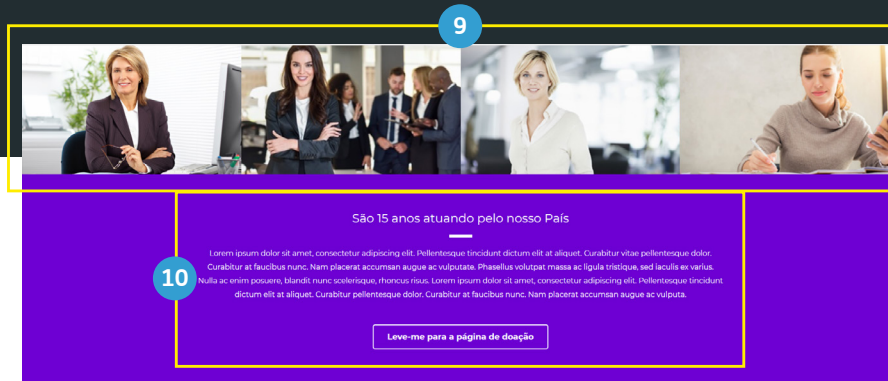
9

São 15 anos atuando pelo nosso País

10

Lorem ipsum dolor sit amet, consectetur adipiscing elit. Pellentesque tincidunt dictum elit at aliquet. Curabitur vitae pellentesque dolor. Curabitur at faucibus nunc. Nam placerat accumsan augue ac vulputate. Phasellus volutpat massa ac ligula tristique, sed iaculis ex varius. Nulla ac enim posuere, blandit nunc scelerisque, rhoncus risus. Lorem ipsum dolor sit amet, consectetur adipiscing elit. Pellentesque tincidunt dictum elit at aliquet. Curabitur pellentesque dolor. Curabitur at faucibus nunc. Nam placerat accumsan augue ac vulputa.

Leve-me para a página de doação